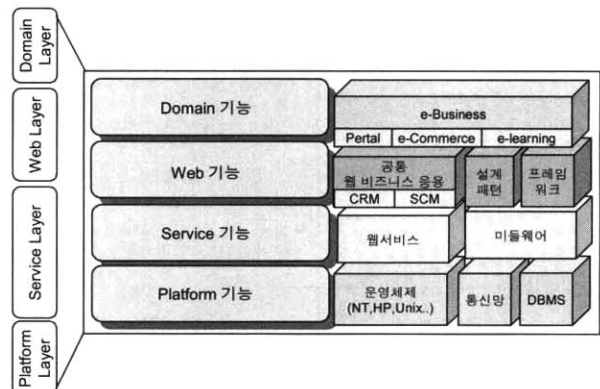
Domain Layer

Web Layer

Service Layer

Platform Layer

Domain 기능

e-Business

Pertal

e-Commerce

e-learning

Web 기능

공통 웹 비즈니스 응용

CRM

SCM

설계 패턴

프레임 워크

Service 기능

웹서비스

미들웨어

Platform 기능

운영체제 (NT,HP,Unix..)

통신망

DBMS